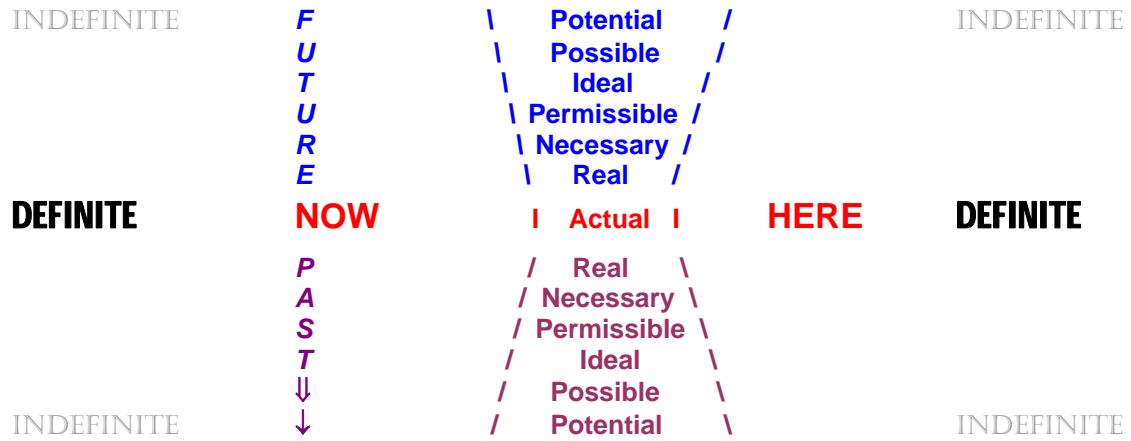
INDEFINITE F \ Potential / INDEFINITE
U \ Possible /
T \ Ideal /
U \ Permissible /
R \ Necessary /
E \ Real /

DEFINITE NOW I Actual I HERE DEFINITE

P / Real \
A / Necessary \
S / Permissible \
T / Ideal \
⇓ / Possible \
INDEFINITE ↓ / Potential \ INDEFINITE